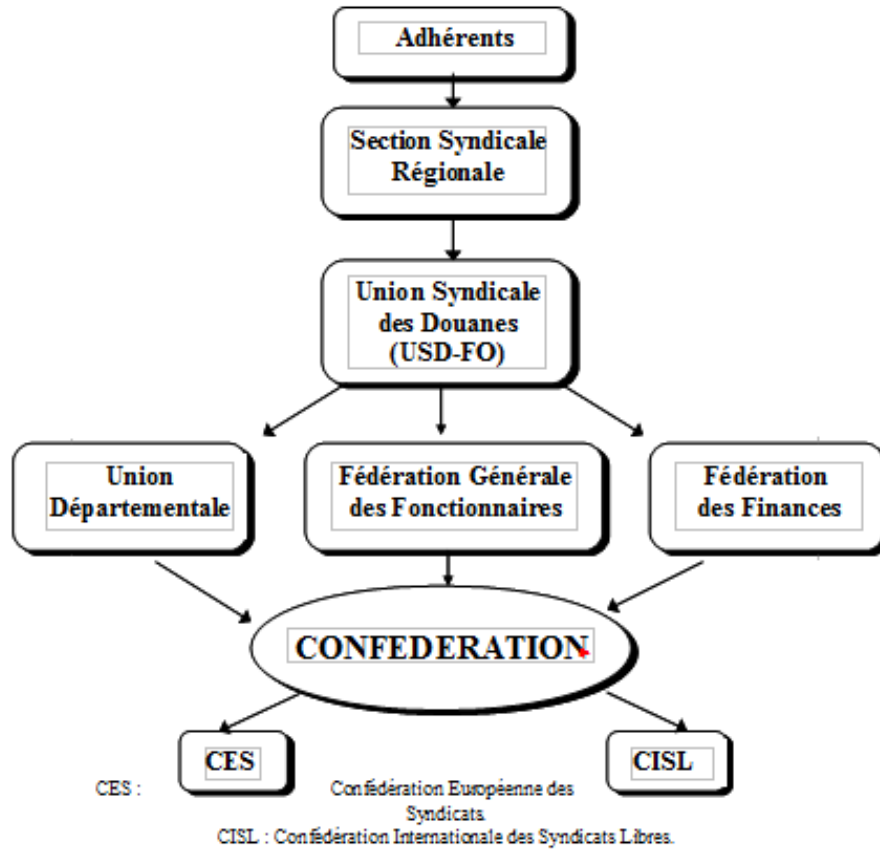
Adhérents

Section Syndicale Régionale

Union Syndicale des Douanes (USD-FO)

Union Départementale

Fédération Générale des Fonctionnaires

Fédération des Finances

CONFEDERATION

CES

CISL

CES : Confédération Européenne des Syndicats.
CISL : Confédération Internationale des Syndicats Libres.